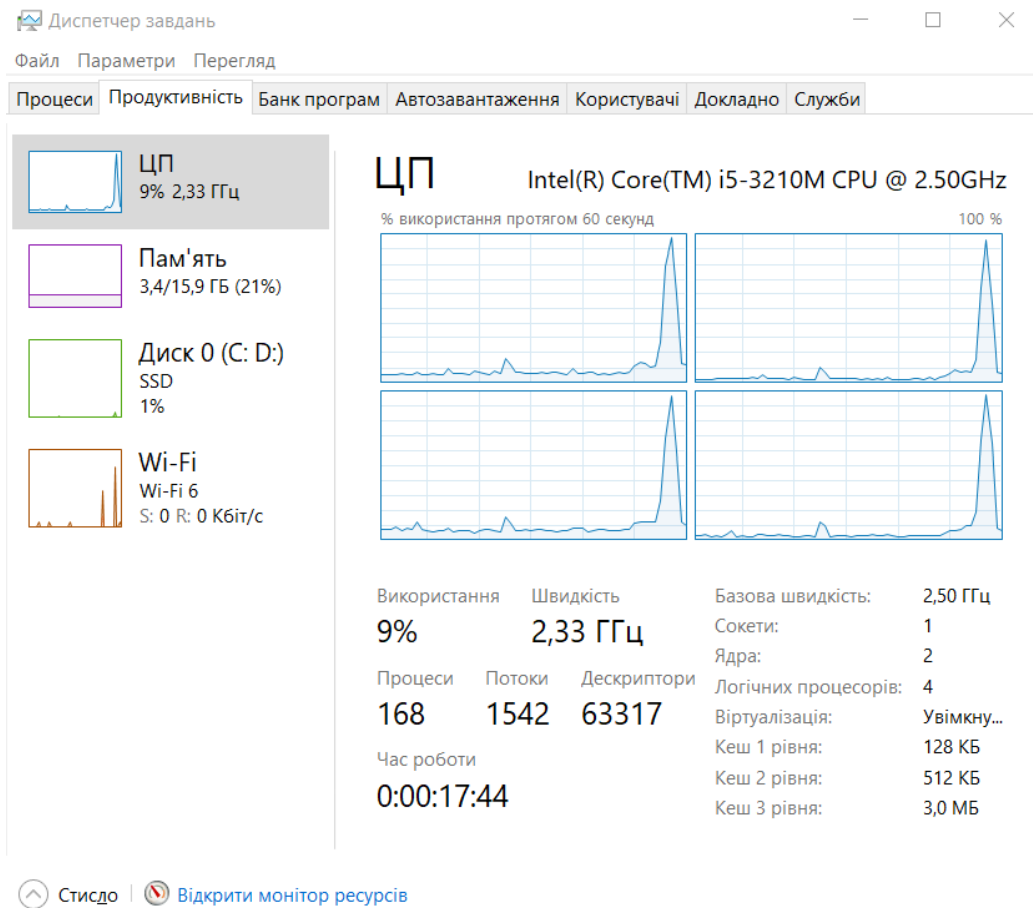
Диспетчер завдань

Файл Параметри Перегляд

Процеси | Продуктивність | Банк програм | Автозавантаження | Користувачі | Докладно | Служби

ЦП
9% 2,33 ГГц

Пам'ять
3,4/15,9 ГБ (21%)

Диск 0 (C: D:)
SSD
1%

Wi-Fi
Wi-Fi 6
S: 0 R: 0 Кбіт/с

ЦП
Intel(R) Core(TM) i5-3210M CPU @ 2.50GHz

% використання протягом 60 секунд
100 %

Використання
9%

Швидкість
2,33 ГГц

Процеси
168

Потоки
1542

Дескриптори
63317

Час роботи
0:00:17:44

| Базова швидкість: | 2,50 ГГц |
|---|---|
| Сокети: | 1 |
| Ядра: | 2 |
| Логічних процесорів: | 4 |
| Віртуалізація: | Увімкну... |
| Кеш 1 рівня: | 128 КБ |
| Кеш 2 рівня: | 512 КБ |
| Кеш 3 рівня: | 3,0 МБ |

Стисло | Відкрити монітор ресурсів